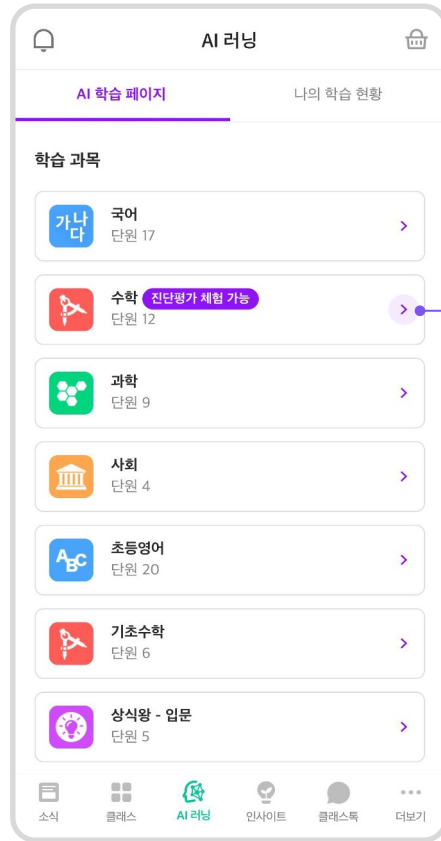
AI 러닝

AI 학습 페이지
나의 학습 현황

학습 과목

가나다
국어
단원 17

수학 진단평가 체험 가능
단원 12

과학
단원 9

사회
단원 4

ABC
초등영어
단원 20

기초수학
단원 6

상식왕 - 입문
단원 5

소식
클래스
AI 러닝
인사이트
클래스톡
더보기